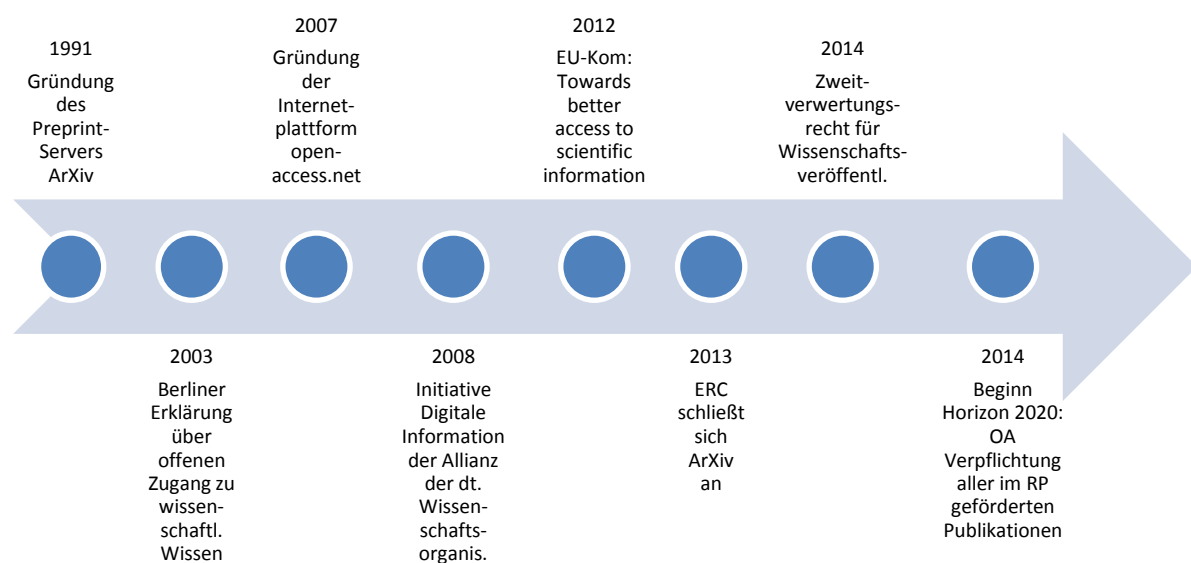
1991
Gründung des Preprint-Servers ArXiv

2003
Berliner Erklärung über offenen Zugang zu wissenschaftl. Wissen

2007
Gründung der Internetplattform open-access.net

2008
Initiative Digitale Information der Allianz der dt. Wissenschaftsorganis.

2012
EU-Kom: Towards better access to scientific information

2013
ERC schließt sich ArXiv an

2014
Zweitverwertungsrecht für Wissenschaftsveröffentl.

2014
Beginn Horizon 2020: OA Verpflichtung aller im RP geförderten Publikationen